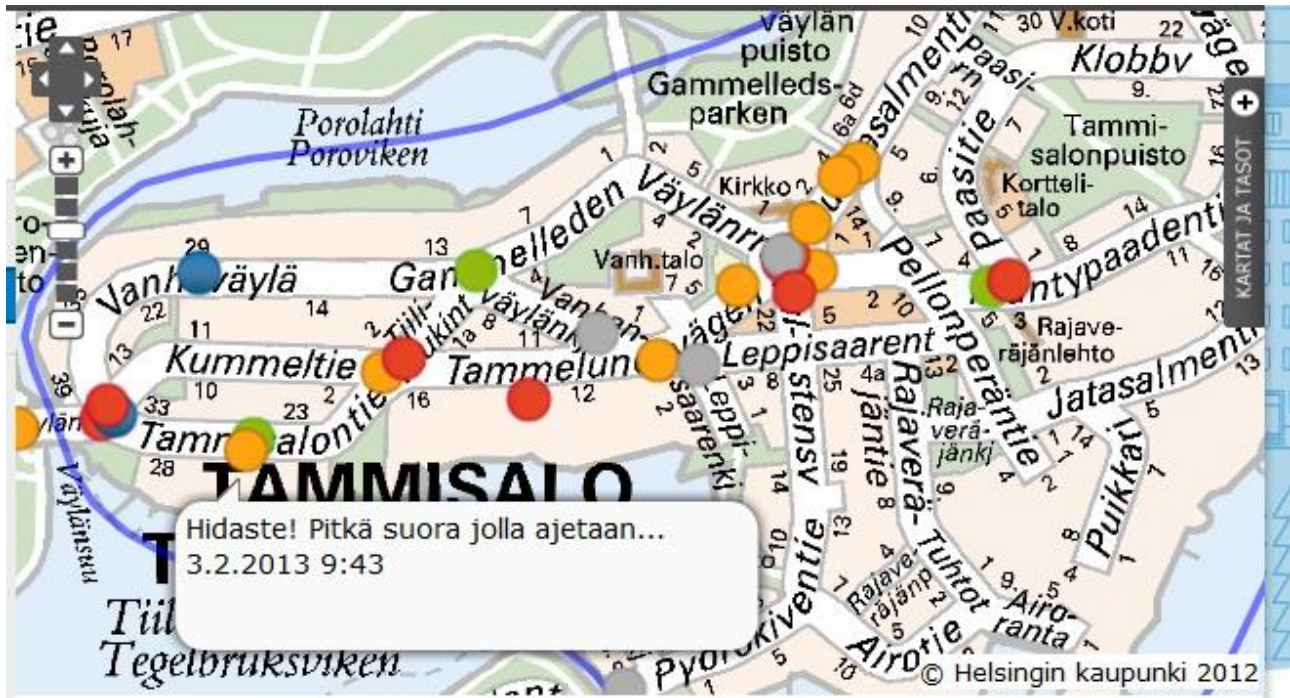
väylän puisto
Gammelleds-parken
Porolahti
Poroviken
30 V.koti
22
Klobbv
9.
Tammi-salonpuisto
Kortteli-talo
Kirkko
Vanh.talo
Gammelleden Väylänranta
Vanhaväylä
Kummeltie
Tammelundintie
Leppisaarent
Pellonperäntie
Jatasalmentie
Rajave-räjänlehto
Raja-verä-jänkj
Rajaveräjäntie
Tuhtot
Airoranta
Puikkari
Pyörökiventie
Airotie
Tammisalontie
Väylänsuu
TAMMISALO
Tiili
Tegelbruksviken
Hidaste! Pitkä suora jolla ajetaan...
3.2.2013 9:43
KARTAT JA TASOT
© Helsingin kaupunki 2012